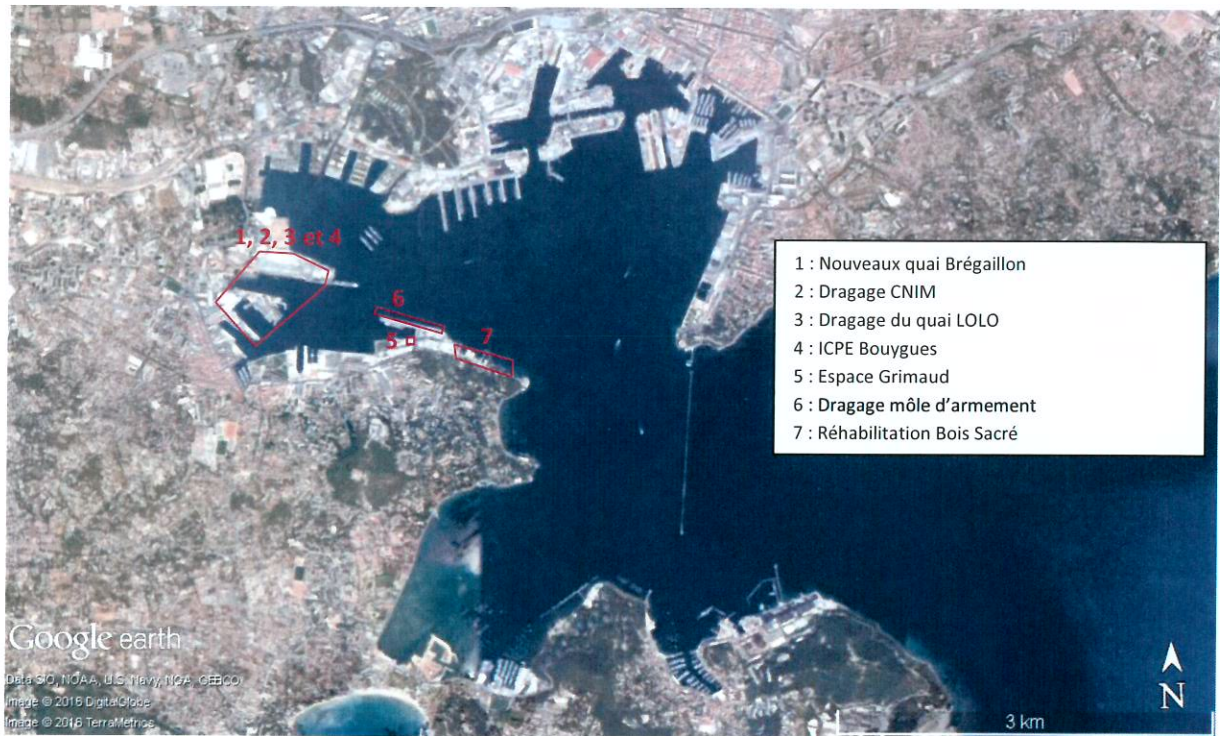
1, 2, 3 et 4

6

5

7

1 : Nouveaux quai Brégaillon
2 : Dragage CNIM
3 : Dragage du quai LOLO
4 : ICPE Bouygues
5 : Espace Grimaud
6 : Dragage môle d'armement
7 : Réhabilitation Bois Sacré

Google earth

Data SIO, NOAA, U.S. Navy, NGA, GEBCO
Image © 2016 DigitalGlobe
Image © 2016 TerraMetrics

3 km

N